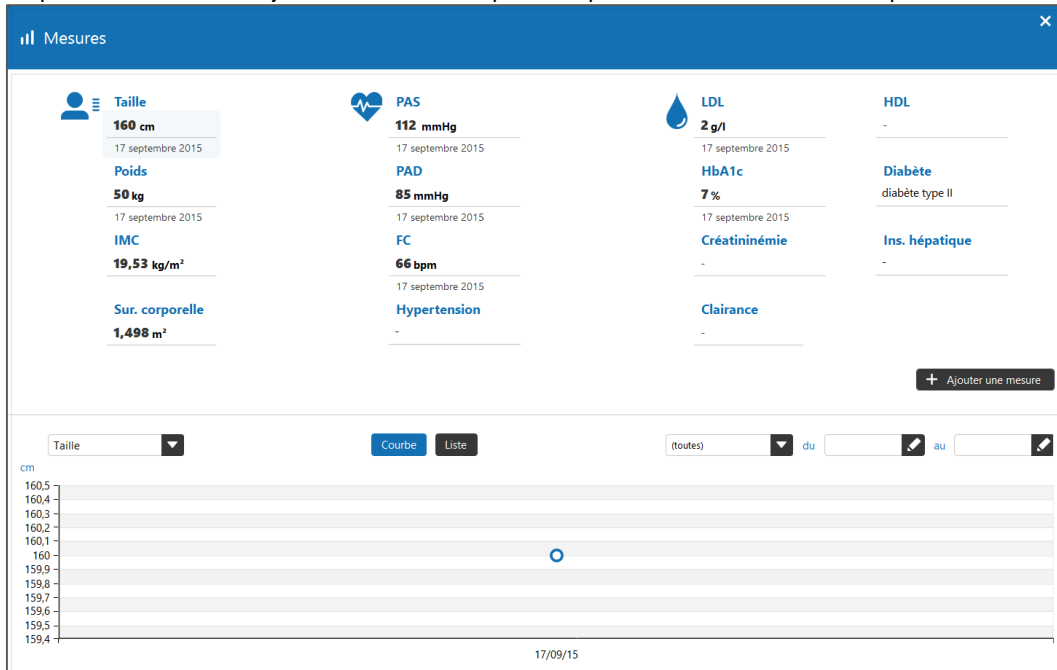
Mesures

×

Taille
160 cm
17 septembre 2015

Poids
50 kg
17 septembre 2015

IMC
19,53 kg/m²

Sur. corporelle
1,498 m²

PAS
112 mmHg
17 septembre 2015

PAD
85 mmHg
17 septembre 2015

FC
66 bpm
17 septembre 2015

Hypertension
-

LDL
2 g/l
17 septembre 2015

HbA1c
7 %
17 septembre 2015

Créatininémie
-

Clairance
-

HDL
-

Diabète
diabète type II

Ins. hépatique
-

+ Ajouter une mesure

Taille

Courbe
Liste

(toutes)
du
au

cm
160,5
160,4
160,3
160,2
160,1
160
159,9
159,8
159,7
159,6
159,5
159,4

17/09/15